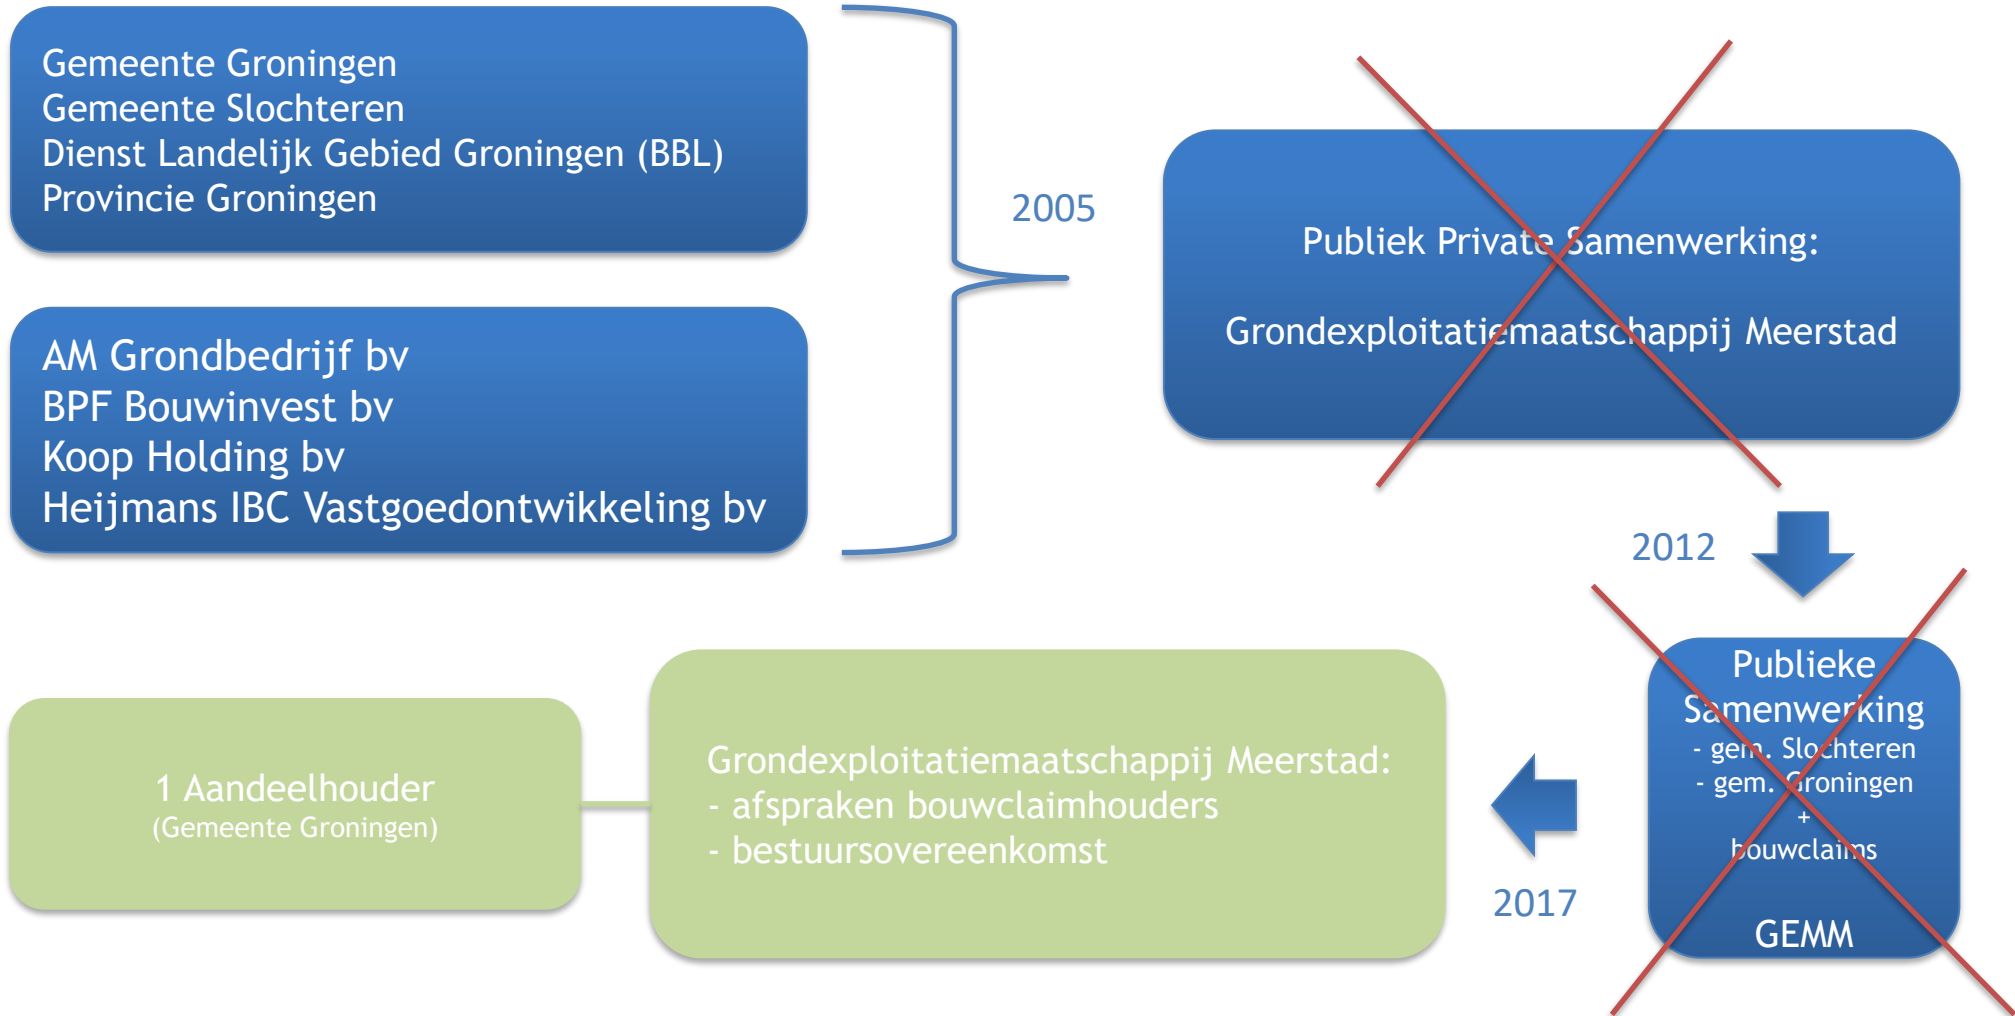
Gemeente Groningen
Gemeente Slochteren
Dienst Landelijk Gebied Groningen (BBL)
Provincie Groningen

AM Grondbedrijf bv
BPF Bouwinvest bv
Koop Holding bv
Heijmans IBC Vastgoedontwikkeling bv

2005

Publiek Private Samenwerking:

Grondexploitatiemaatschappij Meerstad

2012

Publieke Samenwerking
- gem. Slochteren
- gem. Groningen
+
bouwclaims

GEMM

2017

Grondexploitatiemaatschappij Meerstad:
- afspraken bouwclaimhouders
- bestuursovereenkomst

1 Aandeelhouder
(Gemeente Groningen)